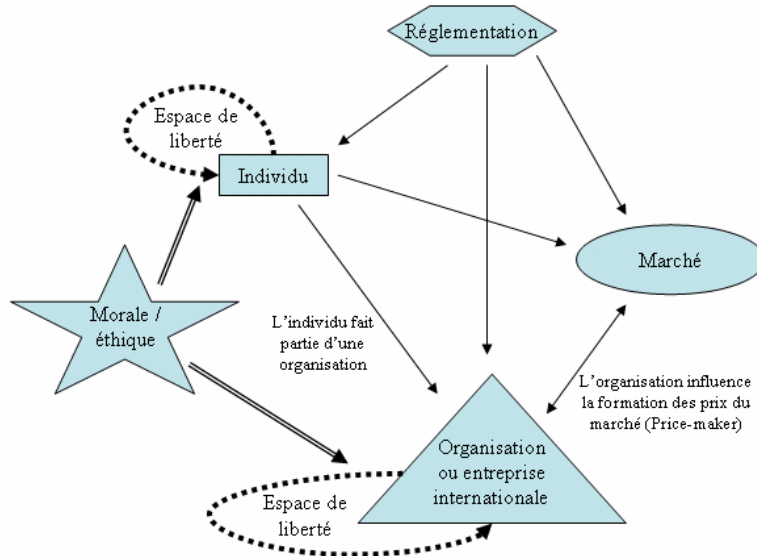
Réglementation

Espace de liberté

Individu

Marché

Morale / éthique

L'individu fait partie d'une organisation

L'organisation influence la formation des prix du marché (Price-maker)

Organisation ou entreprise internationale

Espace de liberté